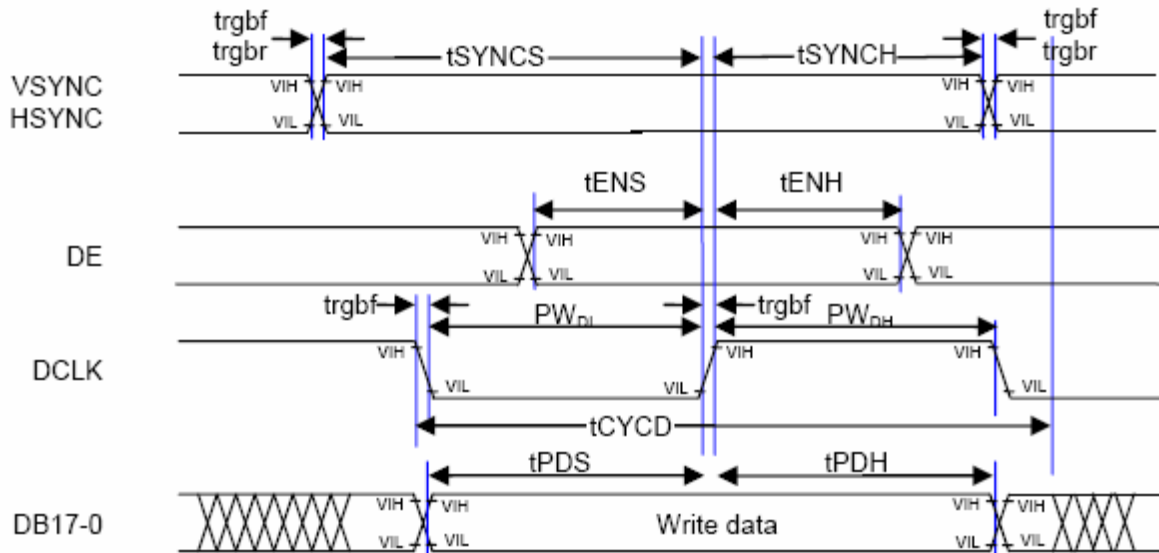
trgbf
trgbr

tSYNCS

tSYNCH

trgbf
trgbr

VSYNC
HSYNC

VIH VIH
VIL VIL

VIH VIH
VIL VIL

tENS

tENH

DE

VIH VIH
VIL VIL

VIH VIH
VIL VIL

trgbf

$PW_{DL}$

trgbf

$PW_{DH}$

DCLK

VIH
VIL

VIL
VIH

VIH
VIL

tCYCD

tPDS

tPDH

DB17-0

VIH VIH
VIL VIL

Write data

VIH VIH
VIL VIL